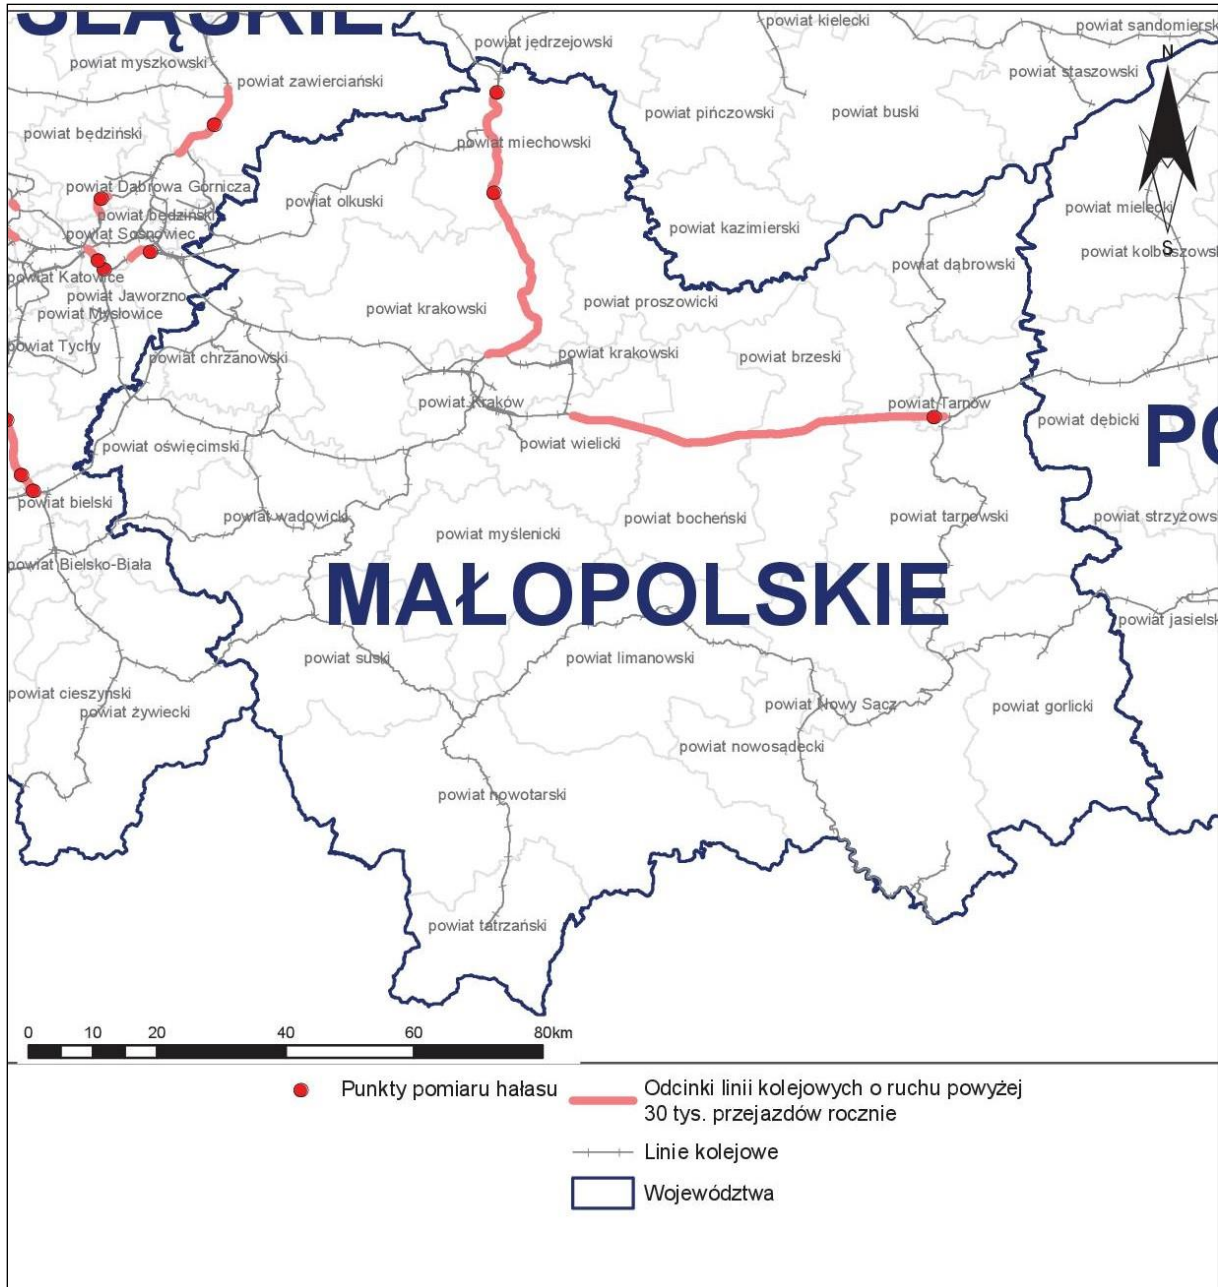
ŚLĄSKIE

powiat myszkowski
powiat zawierciański
powiat będziński
powiat Dąbrowa Górnicza
powiat będziński
powiat Sosnowiec
powiat Katowice
powiat Jaworzno
powiat Mysłowice
powiat Tychy
powiat jędrzejowski
powiat kielecki
powiat sandomierski
powiat staszowski
powiat pińczowski
powiat buski
powiat miechowski
powiat olkuski
powiat kazimierski
powiat mielecki
powiat kolbuszowski
powiat dąbrowski
powiat proszowicki
powiat krakowski
powiat krakowski
powiat chrzanowski
powiat brzeski
powiat Kraków
powiat Tarnów
powiat dębicki
PO
powiat oświęcimski
powiat wielicki
powiat bielski
powiat wadowicki
powiat myślenicki
powiat bocheński
powiat tarnowski
powiat strzyżowski
powiat Bielsko-Biała
MAŁOPOLSKIE
powiat jasielski
powiat suski
powiat limanowski
powiat cieszyński
powiat żywiecki
powiat Nowy Sącz
powiat gorlicki
powiat nowosądecki
powiat nowotarski
powiat tatrzański
N
S

0 10 20 40 60 80km

Punkty pomiaru hałasu
Odcinki linii kolejowych o ruchu powyżej 30 tys. przejazdów rocznie
Linie kolejowe
Województwa